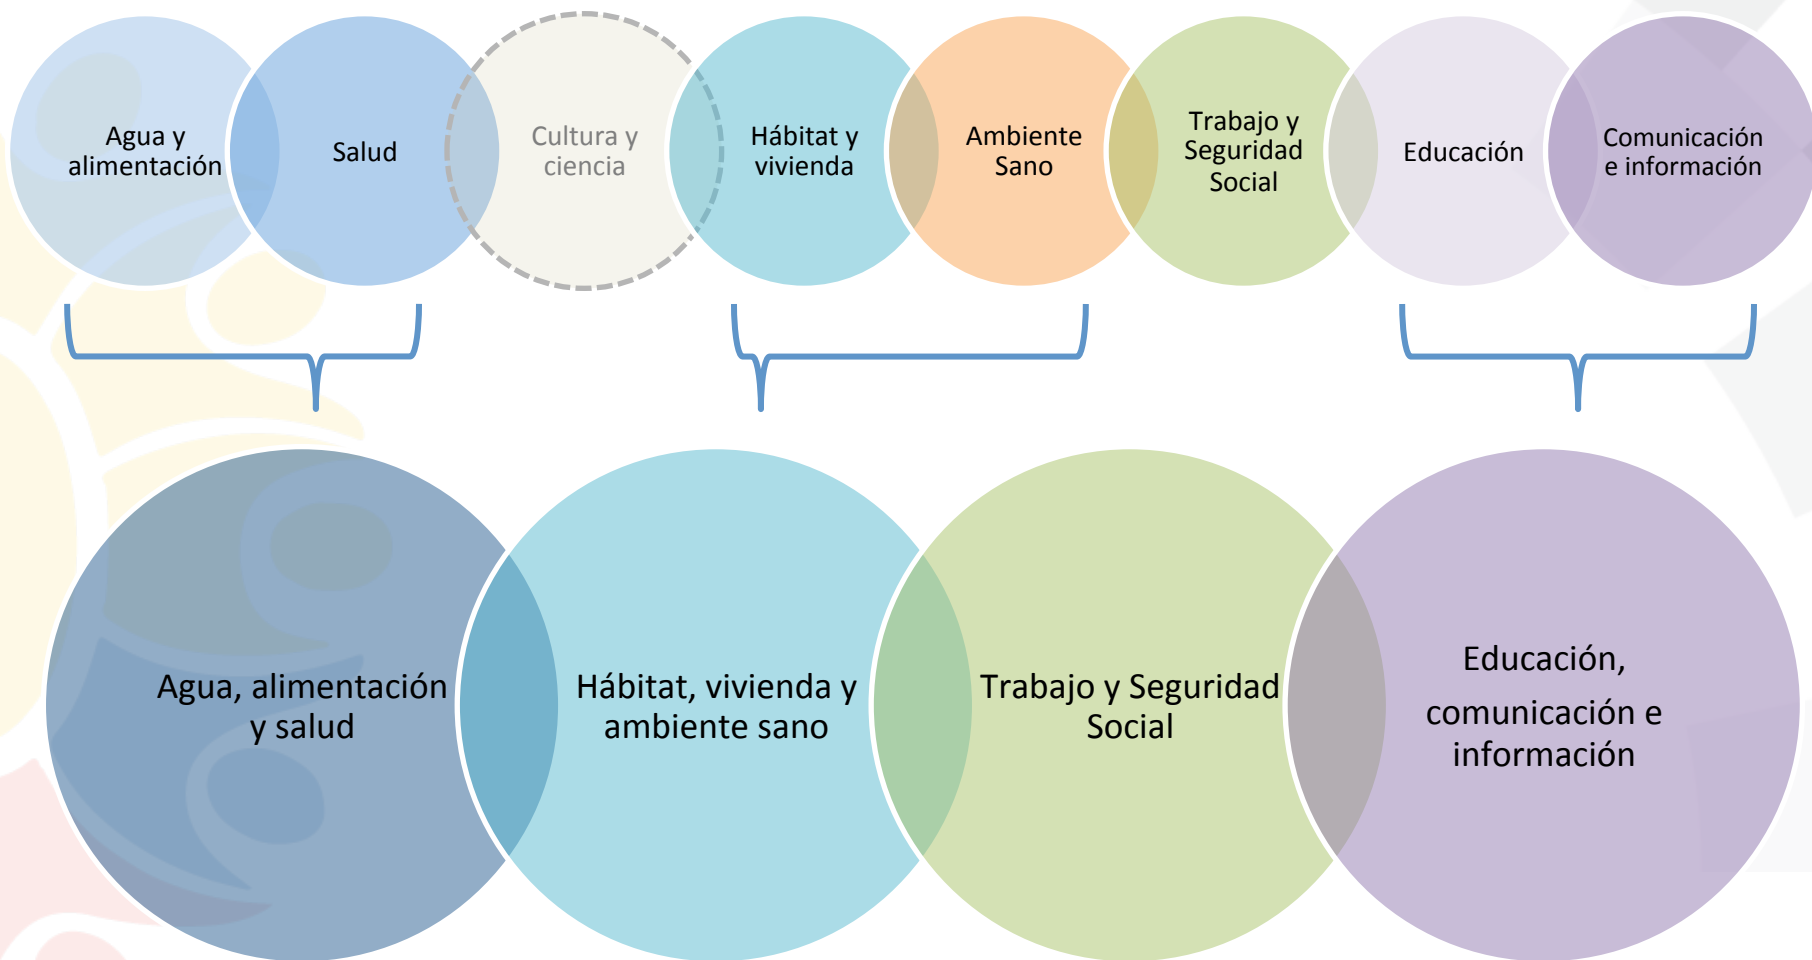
Agua y alimentación

Salud

Cultura y ciencia

Hábitat y vivienda

Ambiente Sano

Trabajo y Seguridad Social

Educación

Comunicación e información

Agua, alimentación y salud

Hábitat, vivienda y ambiente sano

Trabajo y Seguridad Social

Educación, comunicación e información